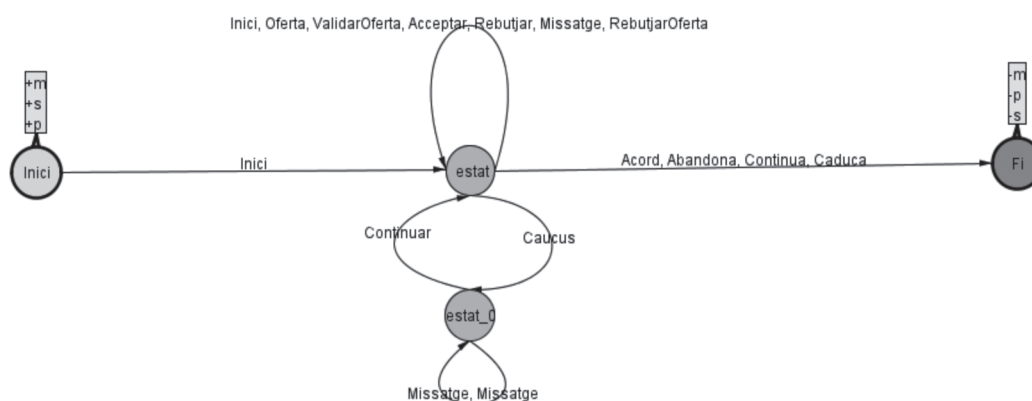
Inici, Oferta, ValidarOferta, Acceptar, Rebutjar, Missatge, RebutjarOferta

+m
+s
+p

Inici

Inici

estat

Acord, Abandona, Continua, Caduca

-m
-p
-s

Fi

Continuar

Caucus

estat_0

Missatge, Missatge